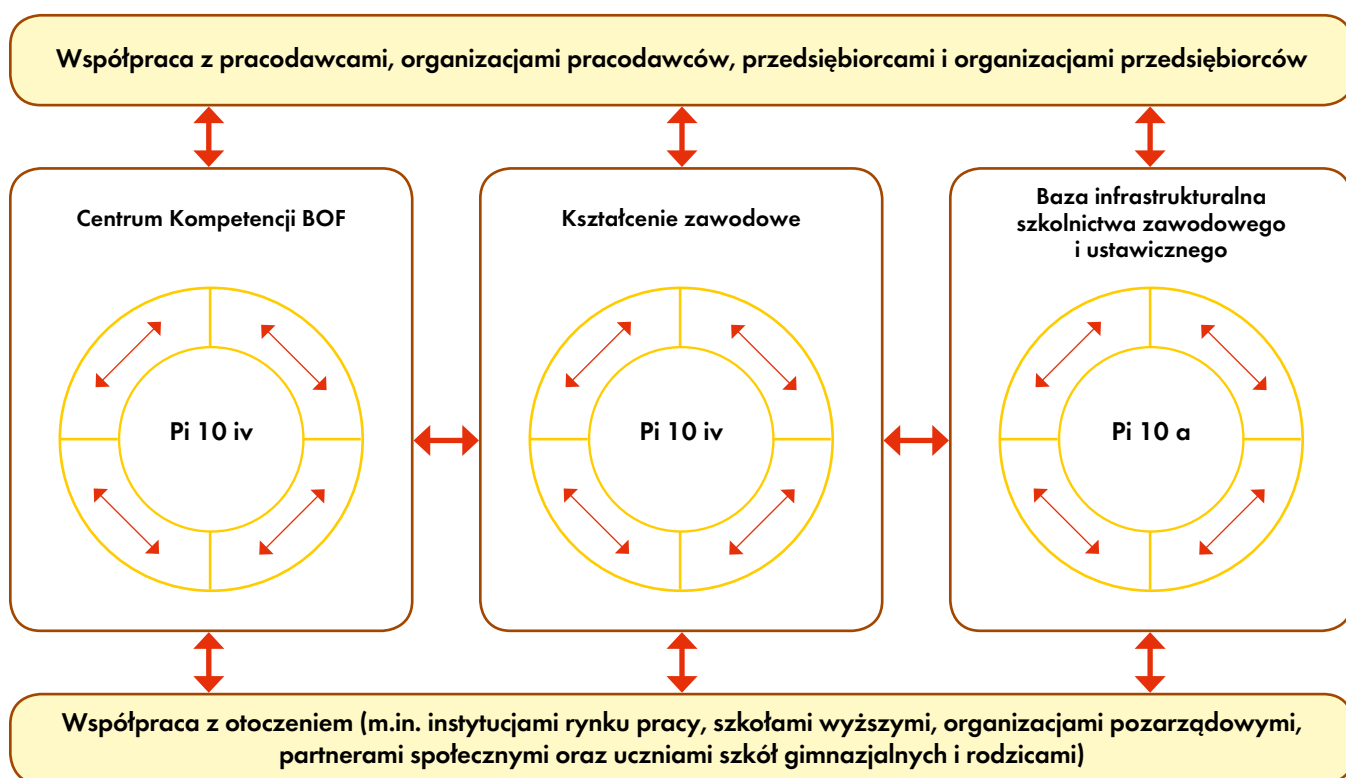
Współpraca z pracodawcami, organizacjami pracodawców, przedsiębiorcami i organizacjami przedsiębiorców

Centrum Kompetencji BOF

Pi 10 iv

Kształcenie zawodowe

Pi 10 iv

Baza infrastrukturalna szkolnictwa zawodowego i ustawicznego

Pi 10 a

Współpraca z otoczeniem (m.in. instytucjami rynku pracy, szkołami wyższymi, organizacjami pozarządowymi, partnerami społecznymi oraz uczniami szkół gimnazjalnych i rodzicami)